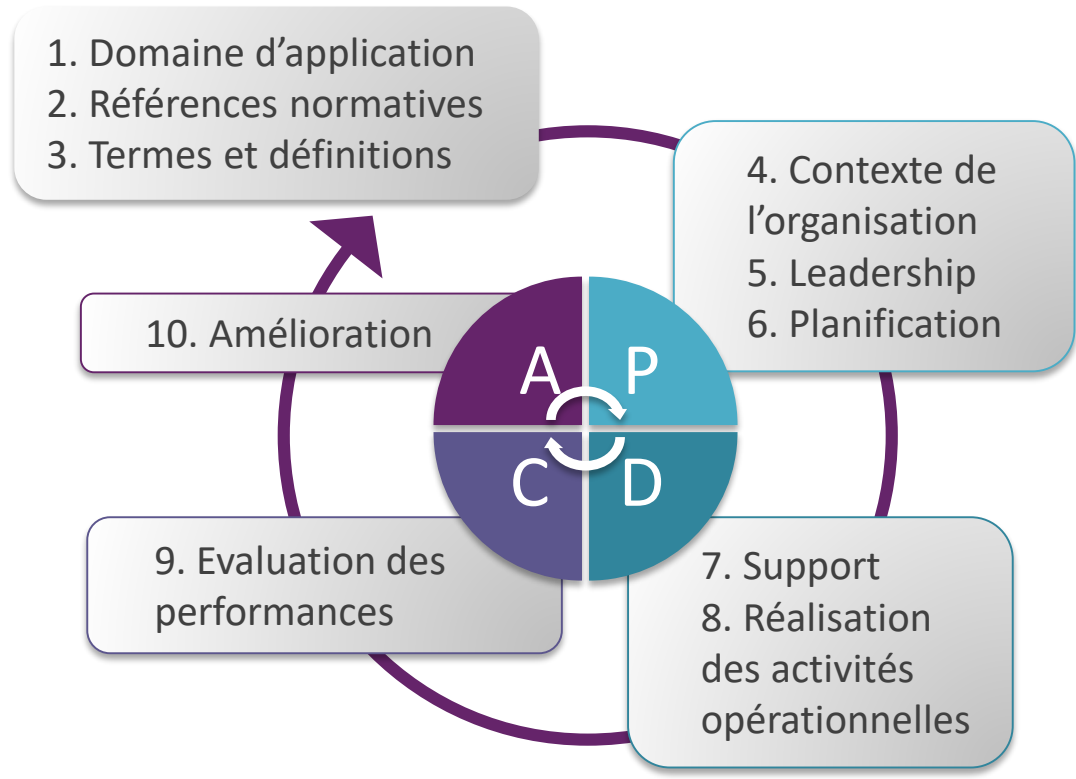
1. Domaine d’application
2. Références normatives
3. Termes et définitions

4. Contexte de l’organisation
5. Leadership
6. Planification

10. Amélioration

A
P
C
D

9. Evaluation des performances

7. Support
8. Réalisation des activités opérationnelles